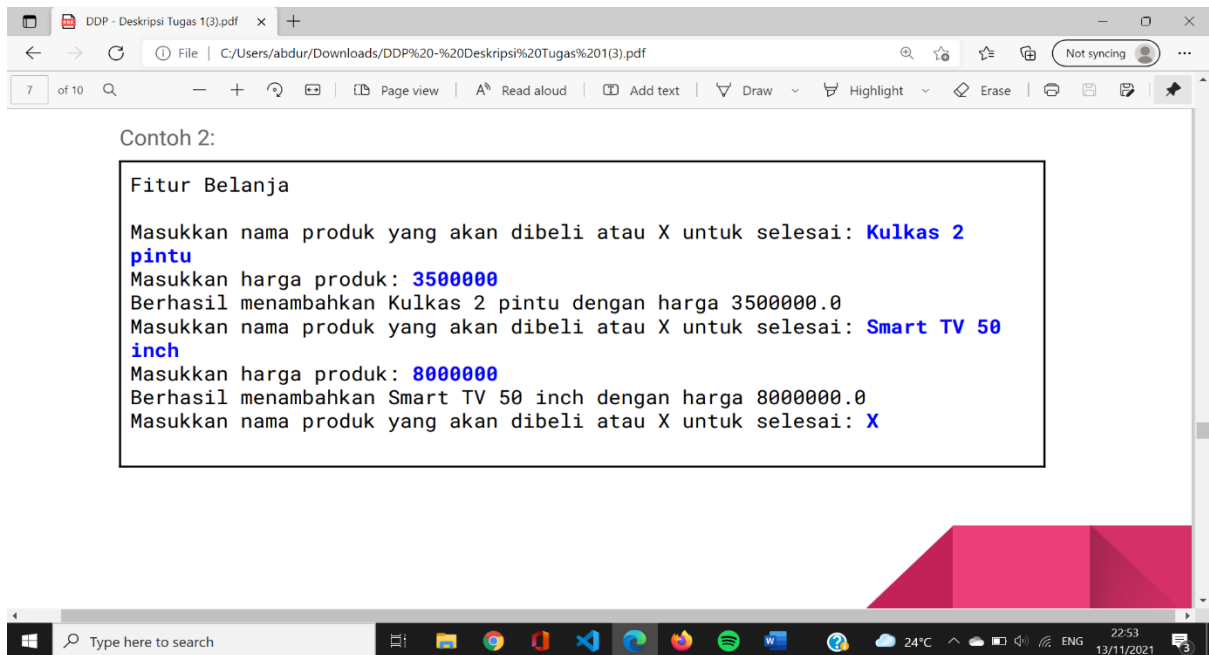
DDP - Deskripsi Tugas 1(3).pdf

File | C:/Users/abdur/Downloads/DDP%20-%20Deskripsi%20Tugas%201(3).pdf

Not syncing

7 of 10

Page view | Read aloud | Add text | Draw | Highlight | Erase

Contoh 2:

Fitur Belanja

Masukkan nama produk yang akan dibeli atau X untuk selesai: Kulkas 2 pintu
Masukkan harga produk: 3500000
Berhasil menambahkan Kulkas 2 pintu dengan harga 3500000.0
Masukkan nama produk yang akan dibeli atau X untuk selesai: Smart TV 50 inch
Masukkan harga produk: 8000000
Berhasil menambahkan Smart TV 50 inch dengan harga 8000000.0
Masukkan nama produk yang akan dibeli atau X untuk selesai: X

Type here to search

24°C ENG 22:53 13/11/2021 3